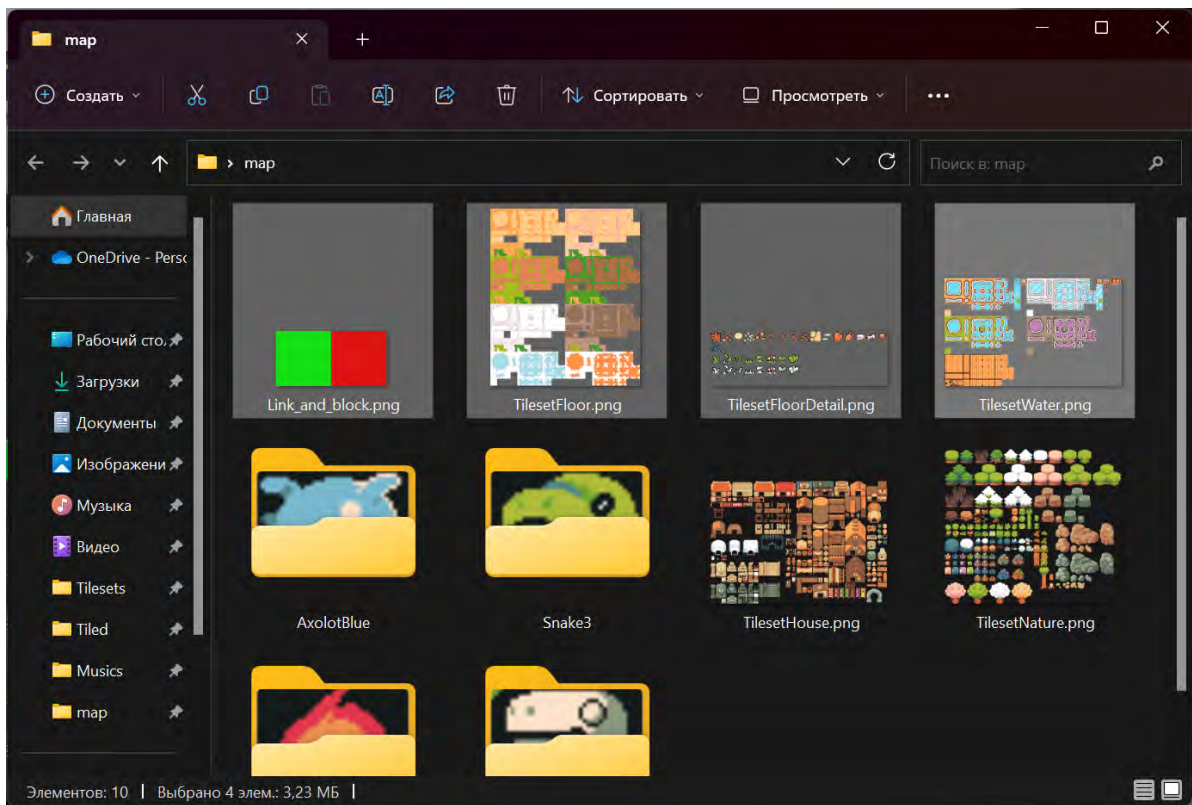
map

Создать

Сортировать

Просмотреть

...

map

Поиск в: map

Главная

OneDrive - Perso

Рабочий сто.

Загрузки

Документы

Изображени

Музыка

Видео

Tilesets

Tiled

Musics

map

Link_and_block.png

TilesetFloor.png

TilesetFloorDetail.png

TilesetWater.png

AxolotBlue

Snake3

TilesetHouse.png

TilesetNature.png

Элементов: 10 | Выбрано 4 элем.: 3,23 МБ |